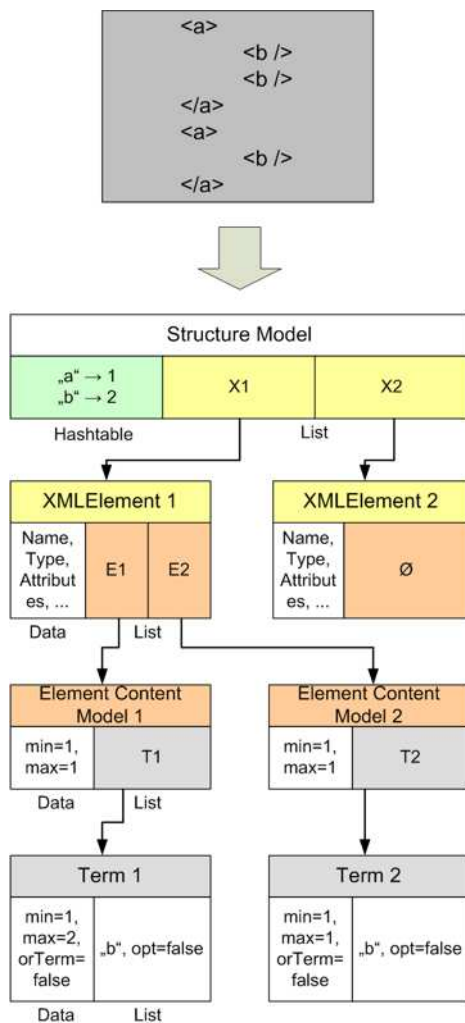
<a>
<b />
<b />
</a>
<a>
<b />
</a>

Structure Model

„a“ → 1
„b“ → 2

Hashtable

X1

X2

List

XMLElement 1

Name, Type, Attributes, ...

E1

E2

Data

List

XMLElement 2

Name, Type, Attributes, ...

Ø

Element Content Model 1

min=1, max=1

T1

Data

List

Element Content Model 2

min=1, max=1

T2

Term 1

min=1, max=2, orTerm= false

„b“, opt=false

Data

List

Term 2

min=1, max=1, orTerm= false

„b“, opt=false